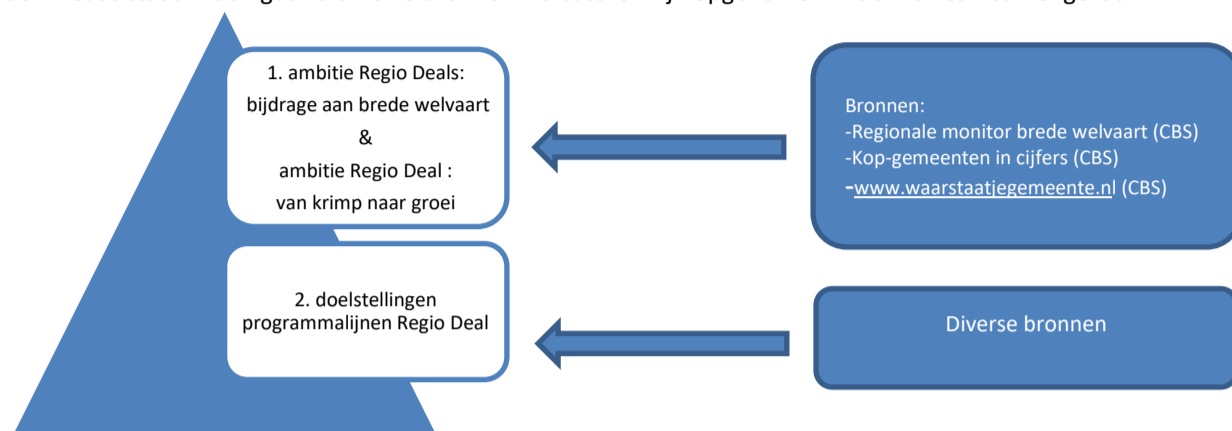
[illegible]

1. ambitie Regio Deals: bijdrage aan brede welvaart & ambitie Regio Deal : van krimp naar groei

Bronnen:
-Regionale monitor brede welvaart (CBS)
-Kop-gemeenten in cijfers (CBS)
-www.waarstaatjegemeente.nl (CBS)

2. doelstellingen programmalijnen Regio Deal

Diverse bronnen